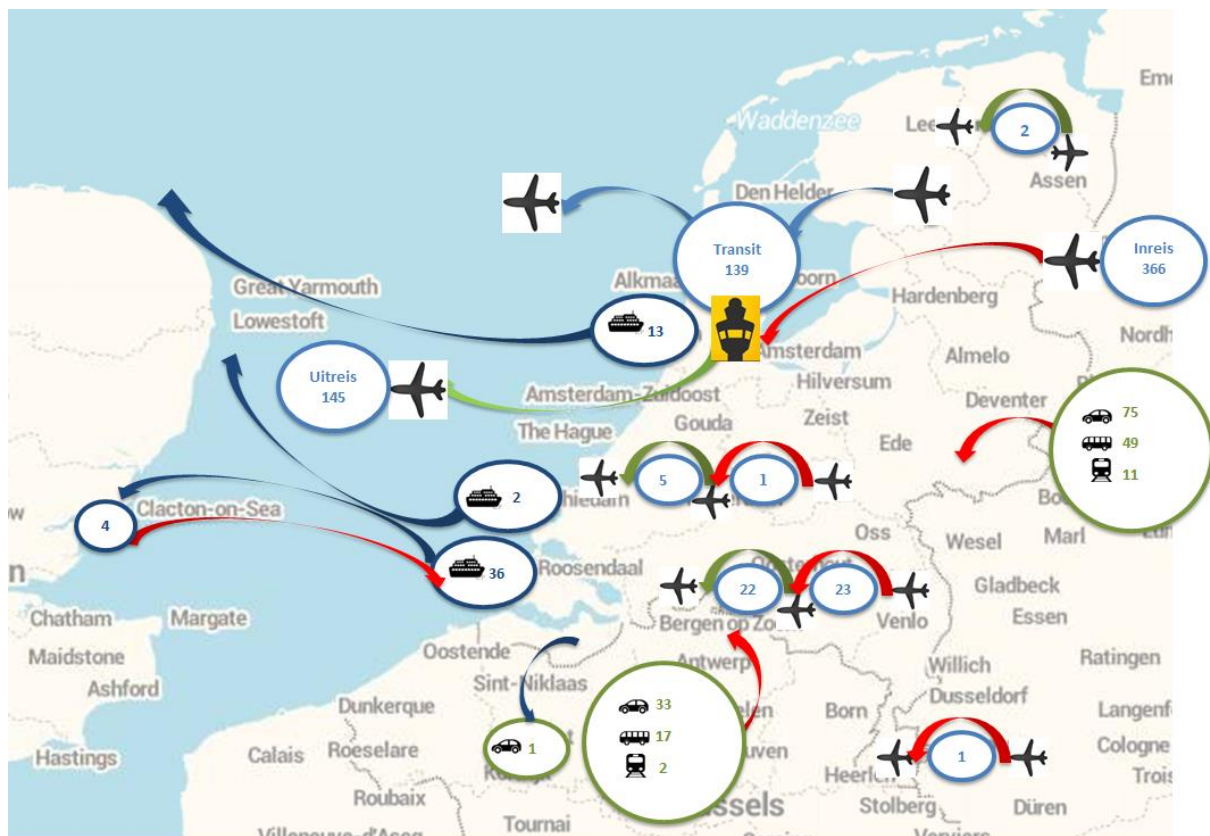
Em
Waddenzee
Lee
2
Assen
Den Helder
Transit
139
Inreis
366
Alkma
oorn
Hardenberg
Great Yarmouth
Lowestoft
13
Nordh
Amsterdam
Almelo
Uitreis
145
Hilversum
Amsterdam-Zuidoost
Deventer
75
49
11
The Hague
Gouda
Zeist
Ede
5
1
2
chiedam
Bo
Marl
Oss
Wesel
4
Clacton-on-Sea
36
Roosendaal
22
23
Gladbeck
Chatham
Margate
Bergen op Zo
Venlo
Essen
Maidstone
Oostende
Antwerp
Willich
Ratingen
Ashford
Sint-Niklaas
Dusseldorf
33
Dunkerque
Born
Langenf
17
1
Cologne
Hastings
Calais
Roeselare
2
uven
Heerl
1
Trois
Roubaix
ssels
Stolberg
Düren
Tournai